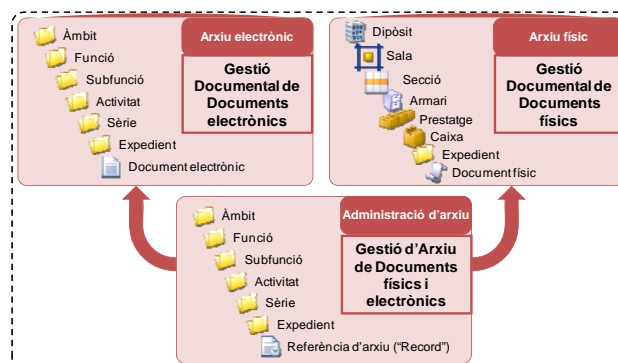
Àmbit
Funció
Subfunció
Activitat
Sèrie
Expedient
Document electrònic

Arxiu electrònic

Gestió Documental de Documents electrònics

Dipòsit
Sala
Secció
Armari
Prestatge
Caixa
Expedient
Document físic

Arxiu físic

Gestió Documental de Documents físics

Àmbit
Funció
Subfunció
Activitat
Sèrie
Expedient
Referència d'arxiu ("Record")

Administració d'arxiu

Gestió d'Arxiu de Documents físics i electrònics